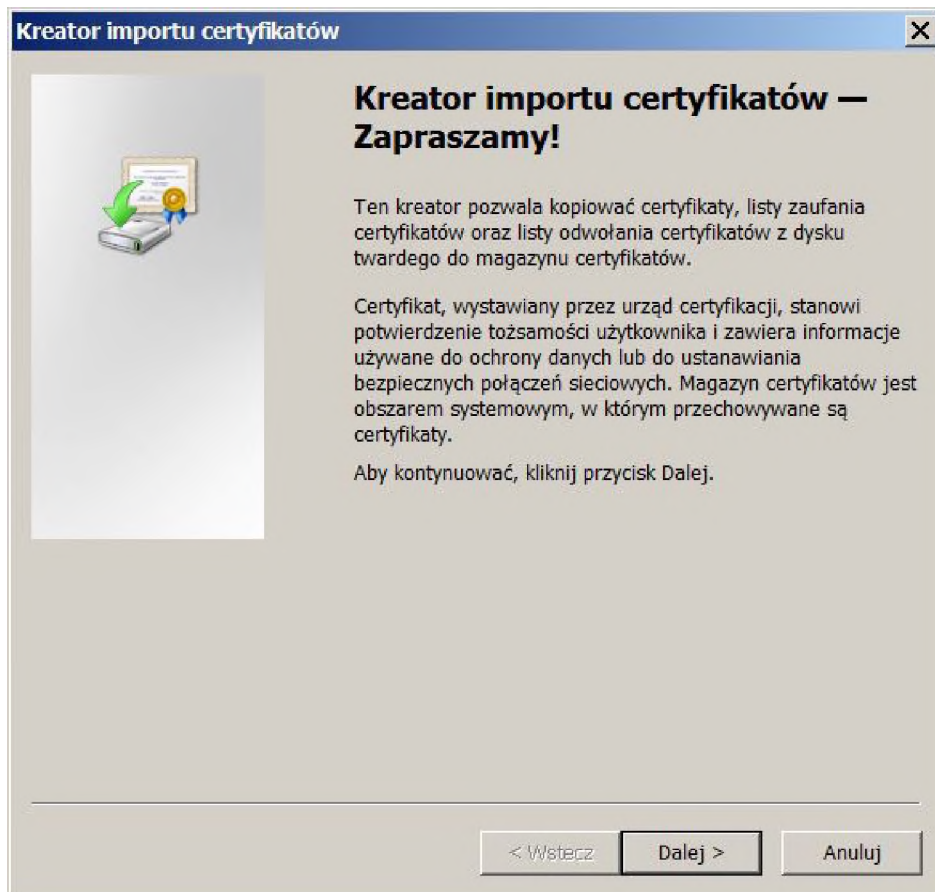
Kreator importu certyfikatów

Kreator importu certyfikatów — Zapraszamy!

Ten kreator pozwala kopiować certyfikaty, listy zaufania certyfikatów oraz listy odwołania certyfikatów z dysku twardego do magazynu certyfikatów.

Certyfikat, wystawiany przez urząd certyfikacji, stanowi potwierdzenie tożsamości użytkownika i zawiera informacje używane do ochrony danych lub do ustanawiania bezpiecznych połączeń sieciowych. Magazyn certyfikatów jest obszarem systemowym, w którym przechowywane są certyfikaty.

Aby kontynuować, kliknij przycisk Dalej.

< Wstecz Dalej > Anuluj